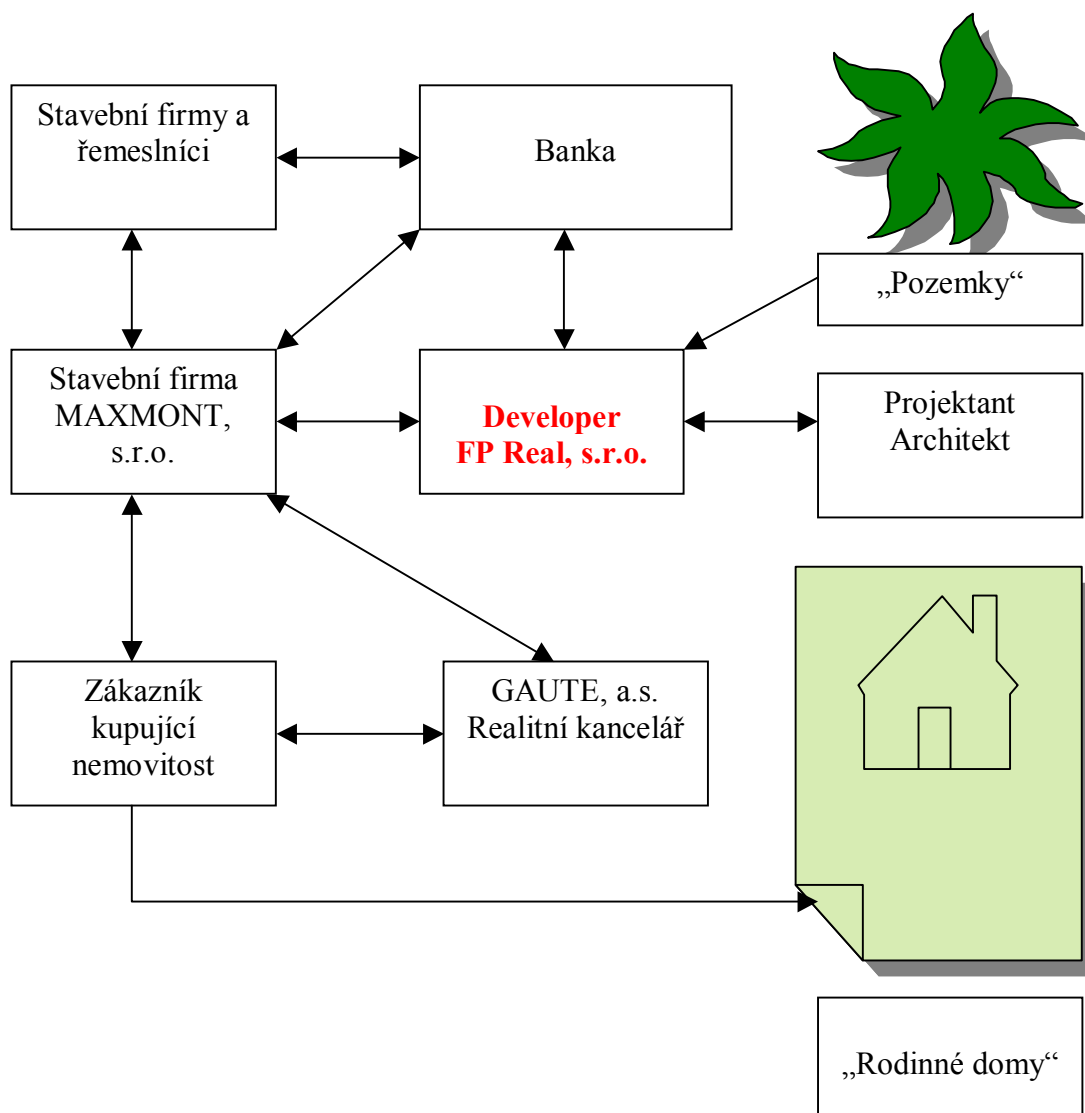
Stavební firmy a řemeslníci

Banka

„Pozemky“

Stavební firma MAXMONT, s.r.o.

Developer FP Real, s.r.o.

Projektant Architekt

Zákazník kupující nemovitost

GAUTE, a.s. Realitní kancelář

„Rodinné domy“